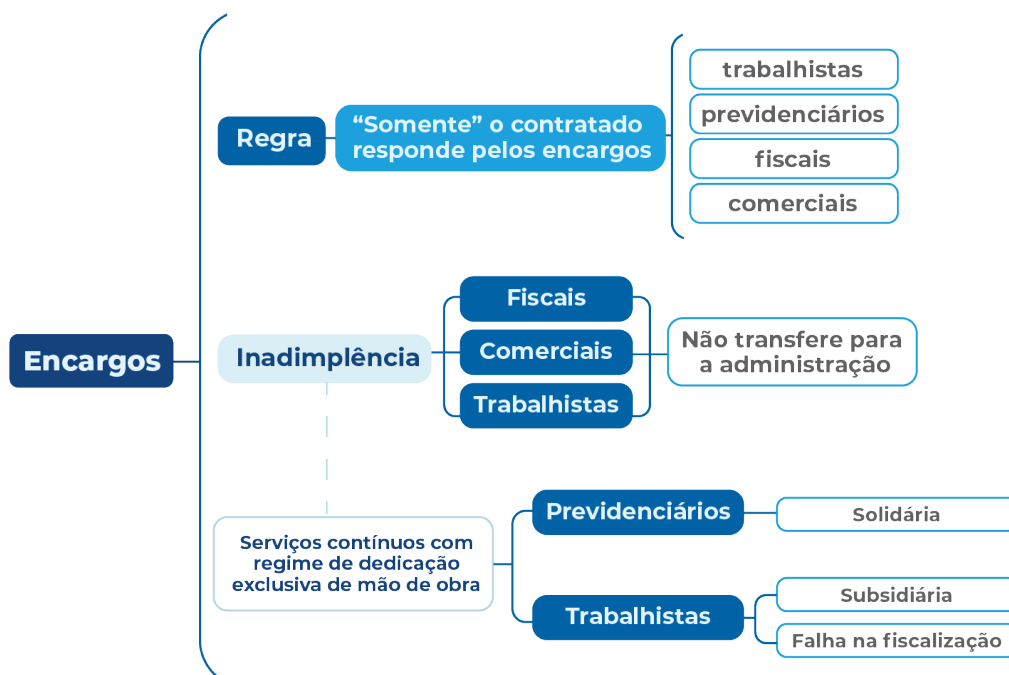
Encargos

Regra

“Somente” o contratado responde pelos encargos

trabalhistas

previdenciários

fiscais

comerciais

Inadimplência

Fiscais

Comerciais

Trabalhistas

Não transfere para a administração

Serviços contínuos com regime de dedicação exclusiva de mão de obra

Previdenciários

Solidária

Trabalhistas

Subsidiária

Falha na fiscalização